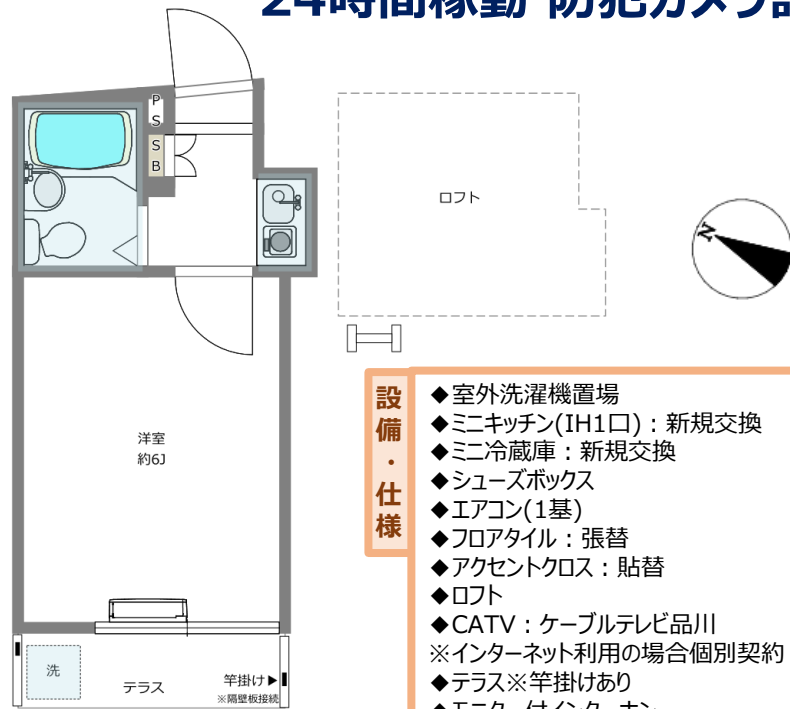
24時間稼動 防犯カメラ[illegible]

P
S
S
B

ロフト

洋室
約6J

洗

テラス

竿掛け▶
※隔壁板接続

設
備
・
仕
様

◆室外洗濯機置場
◆ミニキッチン(IH1口)：新規交換
◆ミニ冷蔵庫：新規交換
◆シューズボックス
◆エアコン(1基)
◆フロアタイル：張替
◆アクセントクロス：貼替
◆ロフト
◆CATV：ケーブルテレビ品川
※インターネット利用の場合個別契約
◆テラス※竿掛けあり
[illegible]